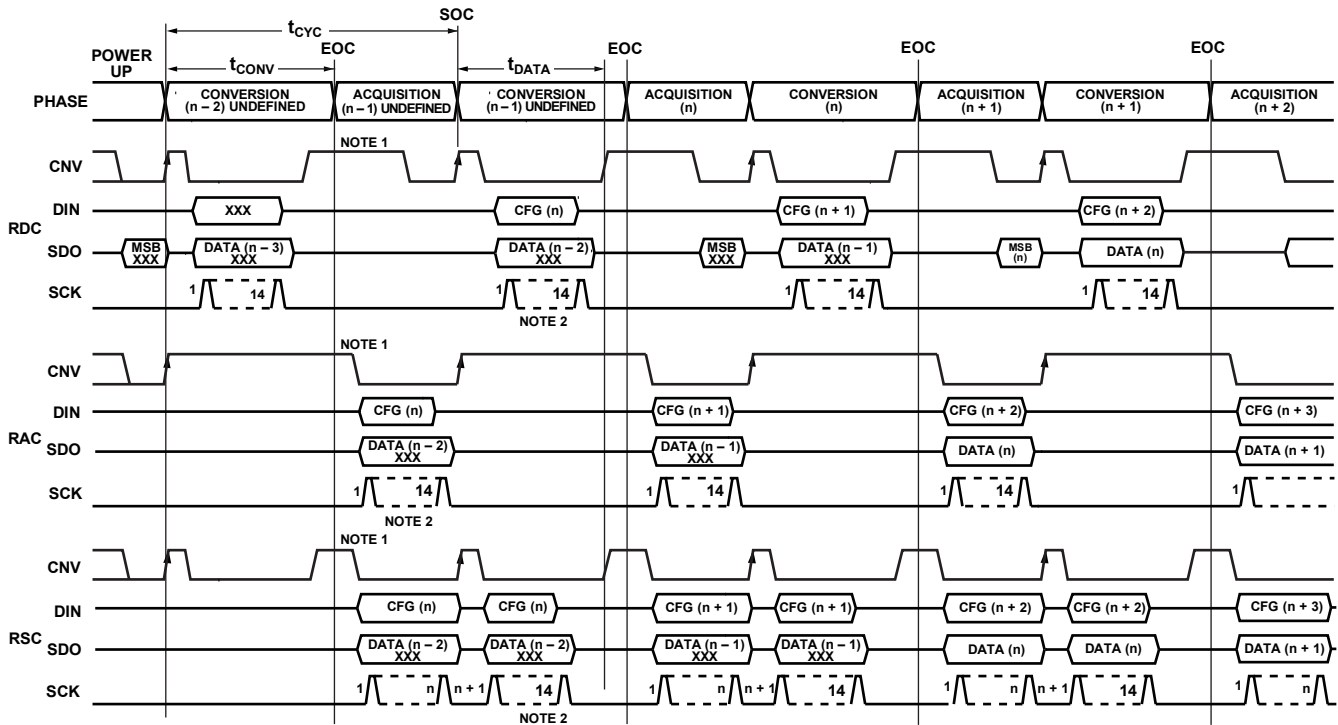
$t_{CYC}$ SOC

POWER UP

$t_{CONV}$ EOC $t_{DATA}$ EOC EOC EOC

PHASE CONVERSION (n – 2) UNDEFINED ACQUISITION (n – 1) UNDEFINED CONVERSION (n – 1) UNDEFINED ACQUISITION (n) CONVERSION (n) ACQUISITION (n + 1) CONVERSION (n + 1) ACQUISITION (n + 2)

NOTE 1

CNV

DIN XXX CFG (n) CFG (n + 1) CFG (n + 2)

RDC

SDO MSB XXX DATA (n – 3) XXX DATA (n – 2) XXX MSB XXX DATA (n – 1) XXX MSB (n) DATA (n)

SCK 1 14 1 14 1 14 1 14

NOTE 2

NOTE 1

CNV

DIN CFG (n) CFG (n + 1) CFG (n + 2) CFG (n + 3)

RAC SDO DATA (n – 2) XXX DATA (n – 1) XXX DATA (n) DATA (n + 1)

SCK 1 14 1 14 1 14 1

NOTE 2

NOTE 1

CNV

DIN CFG (n) CFG (n) CFG (n + 1) CFG (n + 1) CFG (n + 2) CFG (n + 2) CFG (n + 3)

RSC SDO DATA (n – 2) XXX DATA (n – 2) XXX DATA (n – 1) XXX DATA (n – 1) XXX DATA (n) DATA (n) DATA (n + 1)

SCK 1 n n + 1 14 1 n n + 1 14 1 n n + 1 14 1 n

NOTE 2